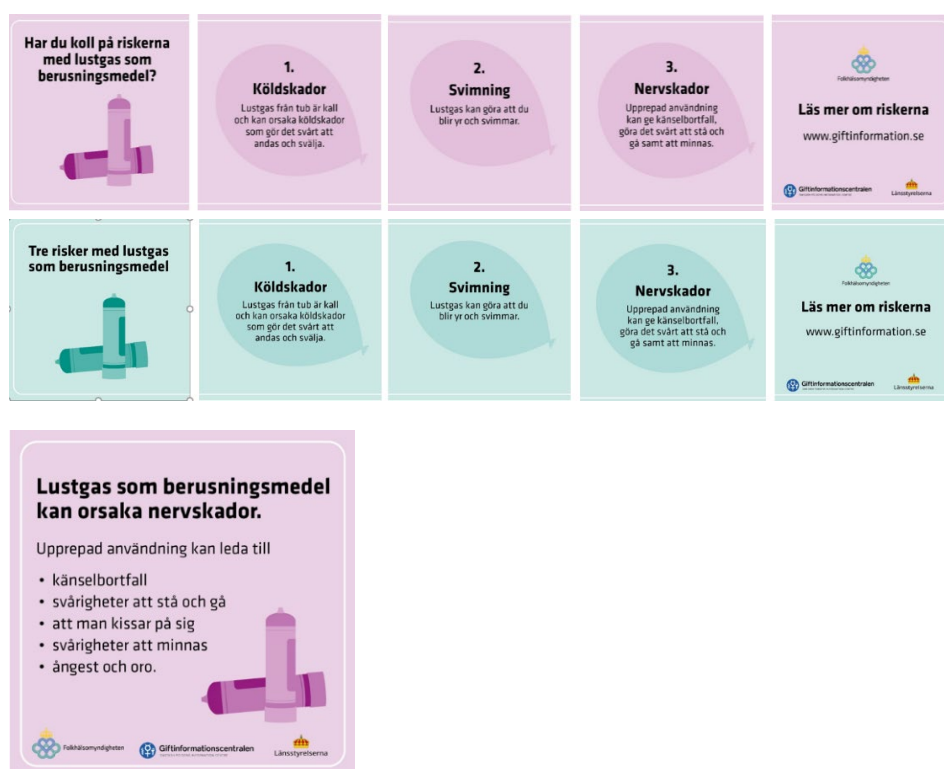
Har du koll på riskerna med lustgas som berusningsmedel?

1.
Köldskador
Lustgas från tub är kall och kan orsaka köldskador som gör det svårt att andas och svälja.

2.
Svimning
Lustgas kan göra att du blir yr och svimmar.

3.
Nervskador
Upprepad användning kan ge känselbortfall, göra det svårt att stå och gå samt att minnas.

Folkhälsomyndigheten

Läs mer om riskerna

www.giftinformation.se

Giftinformationscentralen

Länsstyrelserna

Tre risker med lustgas som berusningsmedel

1.
Köldskador
Lustgas från tub är kall och kan orsaka köldskador som gör det svårt att andas och svälja.

2.
Svimning
Lustgas kan göra att du blir yr och svimmar.

3.
Nervskador
Upprepad användning kan ge känselbortfall, göra det svårt att stå och gå samt att minnas.

Folkhälsomyndigheten

Läs mer om riskerna

www.giftinformation.se

Giftinformationscentralen

Länsstyrelserna

Lustgas som berusningsmedel kan orsaka nervskador.

Upprepad användning kan leda till

• känselbortfall
• svårigheter att stå och gå
• att man kissar på sig
• svårigheter att minnas
• ångest och oro.

Folkhälsomyndigheten

Giftinformationscentralen

Länsstyrelserna